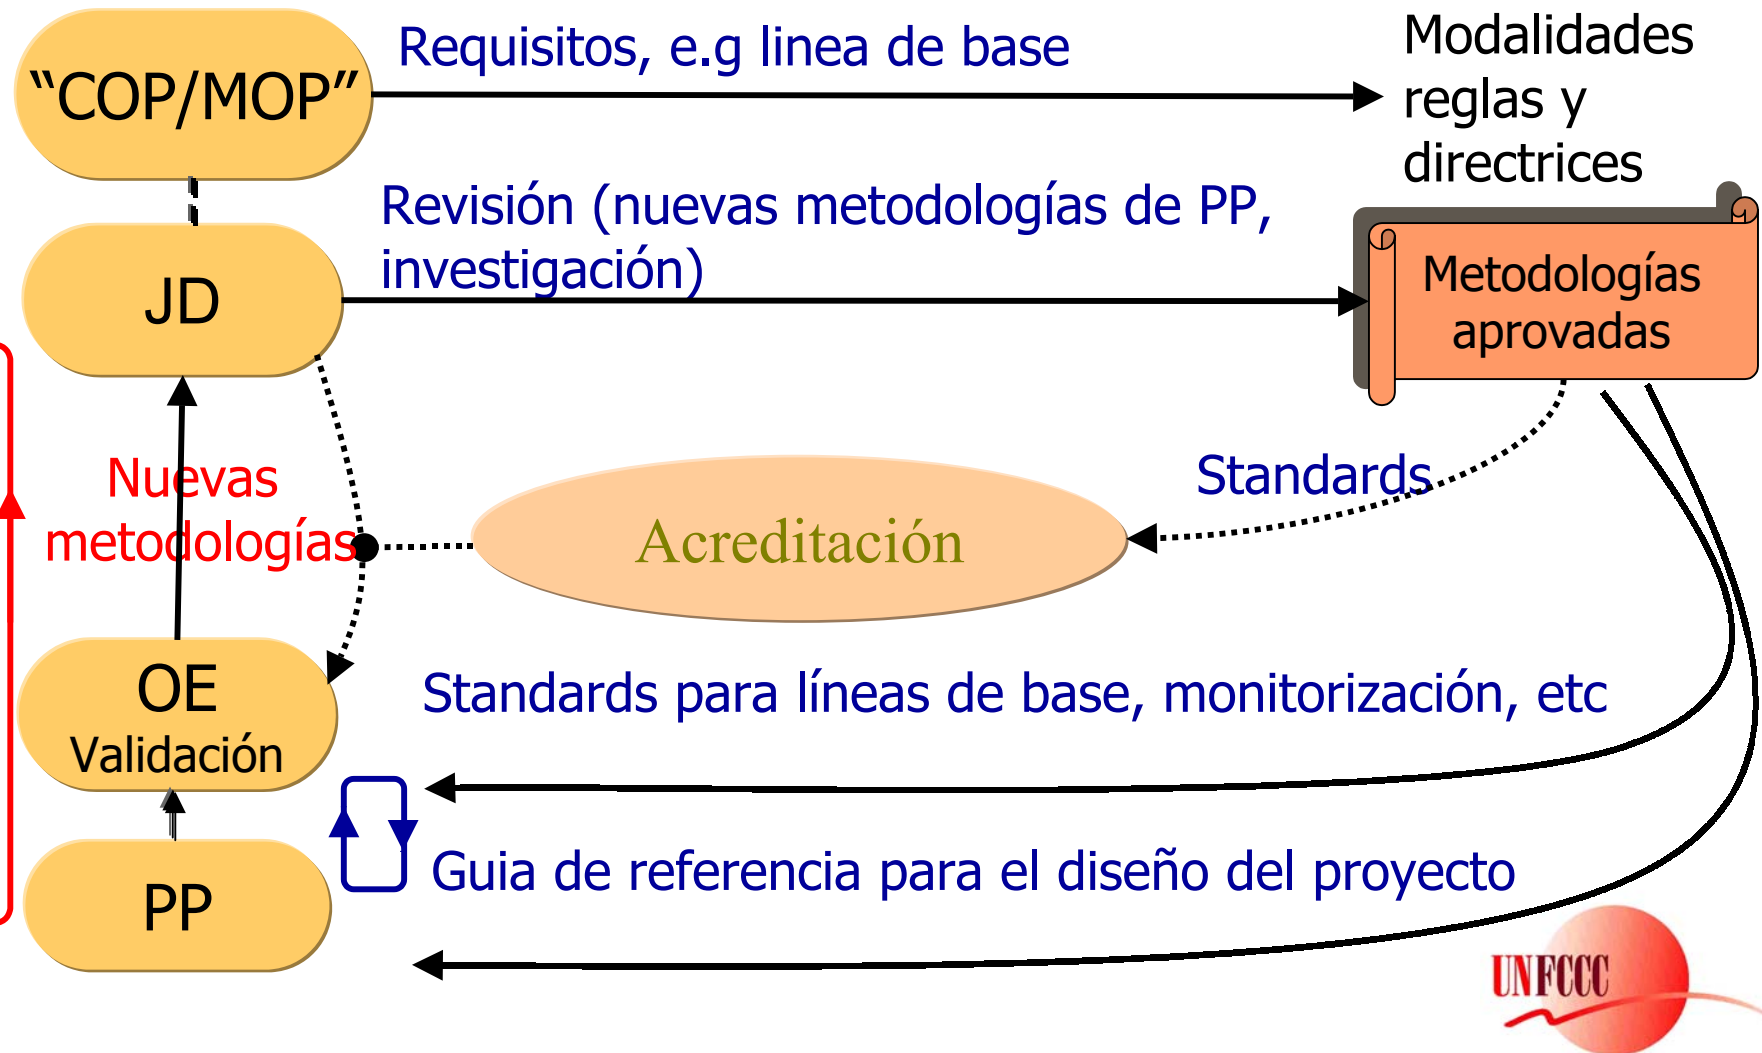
“COP/MOP”

Requisitos, e.g linea de base

Modalidades reglas y directrices

JD

Revisión (nuevas metodologías de PP, investigación)

Metodologías aprovadas

Nuevas metodologías

Standards

Acreditación

OE
Validación

Standards para líneas de base, monitorización, etc

PP

Guia de referencia para el diseño del proyecto

UNFCCC